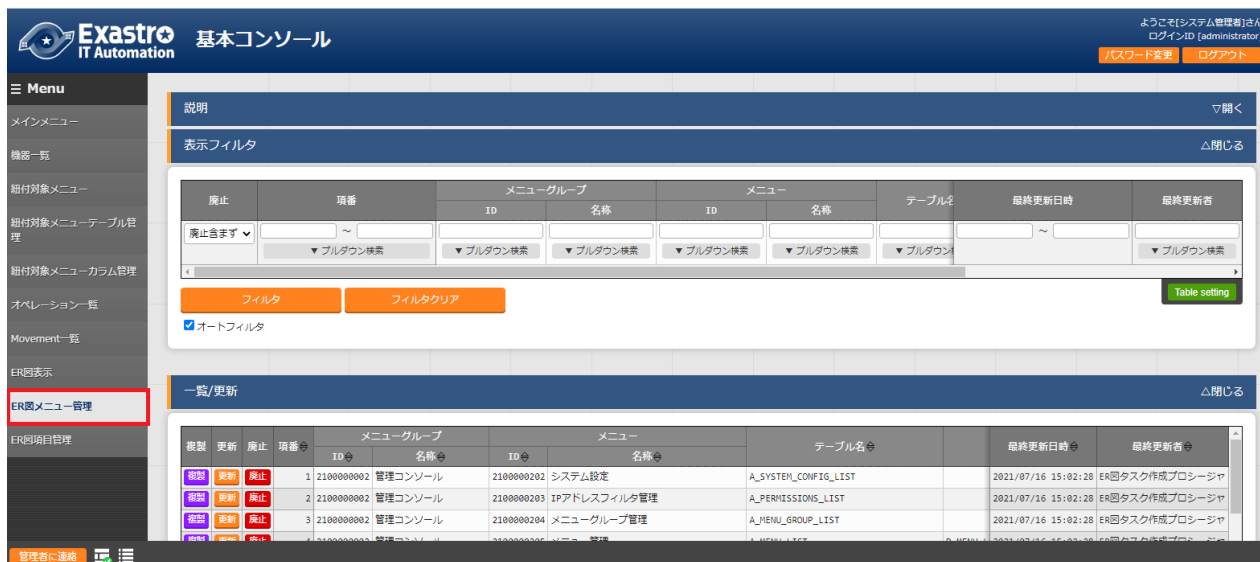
Exastro IT Automation 基本コンソール

ようこそ[システム管理者]さん
ログインID [administrator
パスワード変更 ログアウト

≡ Menu
メインメニュー
機器一覧
紐付対象メニュー
紐付対象メニューテーブル管理
紐付対象メニューカラム管理
オペレーション一覧
Movement一覧
ER図表示
ER図メニュー管理
ER図項目管理

説明 ▽開く

表示フィルタ △閉じる

| 廃止 | 項番 | メニューグループ ID | メニューグループ 名称 | メニュー ID | メニュー 名称 | テーブル名 | 最終更新日時 | 最終更新者 |
|---|---|---|---|---|---|---|---|---|
| 廃止含まず | ~ | | | | | | ~ | |
| | ▼プルダウン検索 | ▼プルダウン検索 | ▼プルダウン検索 | ▼プルダウン検索 | ▼プルダウン検索 | ▼プルダウン検 | | ▼プルダウン検索 |

Table setting

フィルタ フィルタクリア
オートフィルタ

一覧/更新 △閉じる

| 複製 | 更新 | 廃止 | 項番 | メニューグループ ID | メニューグループ 名称 | メニュー ID | メニュー 名称 | テーブル名 | | 最終更新日時 | 最終更新者 |
|---|---|---|---|---|---|---|---|---|---|---|---|
| 複製 | 更新 | 廃止 | 1 | 2100000002 | 管理コンソール | 2100000202 | システム設定 | A_SYSTEM_CONFIG_LIST | | 2021/07/16 15:02:28 | ER図タスク作成プロシージャ |
| 複製 | 更新 | 廃止 | 2 | 2100000002 | 管理コンソール | 2100000203 | IPアドレスフィルタ管理 | A_PERMISSIONS_LIST | | 2021/07/16 15:02:28 | ER図タスク作成プロシージャ |
| 複製 | 更新 | 廃止 | 3 | 2100000002 | 管理コンソール | 2100000204 | メニューグループ管理 | A_MENU_GROUP_LIST | | 2021/07/16 15:02:28 | ER図タスク作成プロシージャ |
| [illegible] | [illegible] | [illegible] | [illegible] | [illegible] | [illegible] | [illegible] | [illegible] | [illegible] | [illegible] | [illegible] | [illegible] |

管理者に連絡